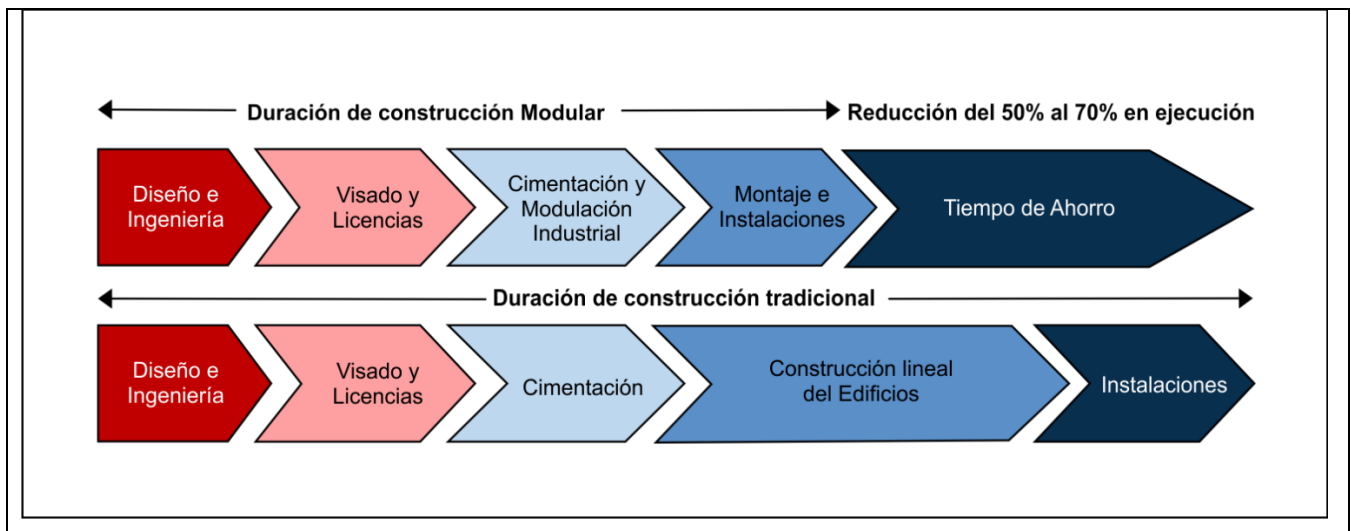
Duración de construcción Modular

Reducción del 50% al 70% en ejecución

Diseño e Ingeniería

Visado y Licencias

Cimentación y Modulación Industrial

Montaje e Instalaciones

Tiempo de Ahorro

Duración de construcción tradicional

Diseño e Ingeniería

Visado y Licencias

Cimentación

Construcción lineal del Edificios

Instalaciones